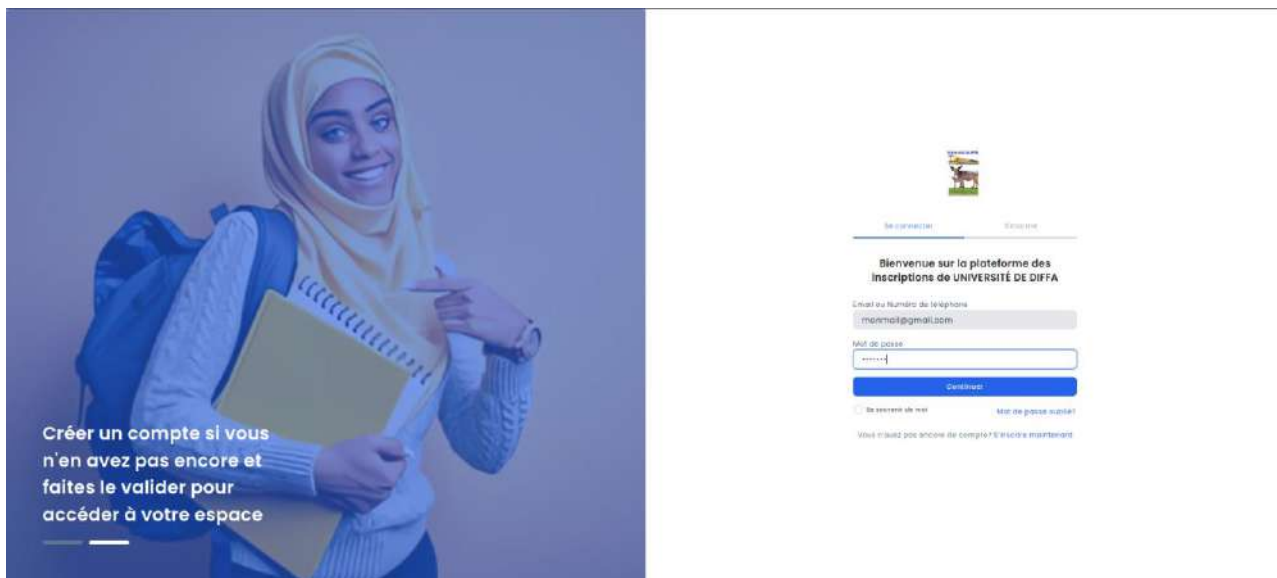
Créer un compte si vous n'en avez pas encore et faites le valider pour accéder à votre espace

Se connecter

S'inscrire

Bienvenue sur la plateforme des inscriptions de UNIVERSITÉ DE DIFFA

Email ou Numéro de téléphone

monmail@gmail.com

Mot de passe

Continuer

Se souvenir de moi

Mot de passe oublié?

Vous n'avez pas encore de compte? S'inscrire maintenant